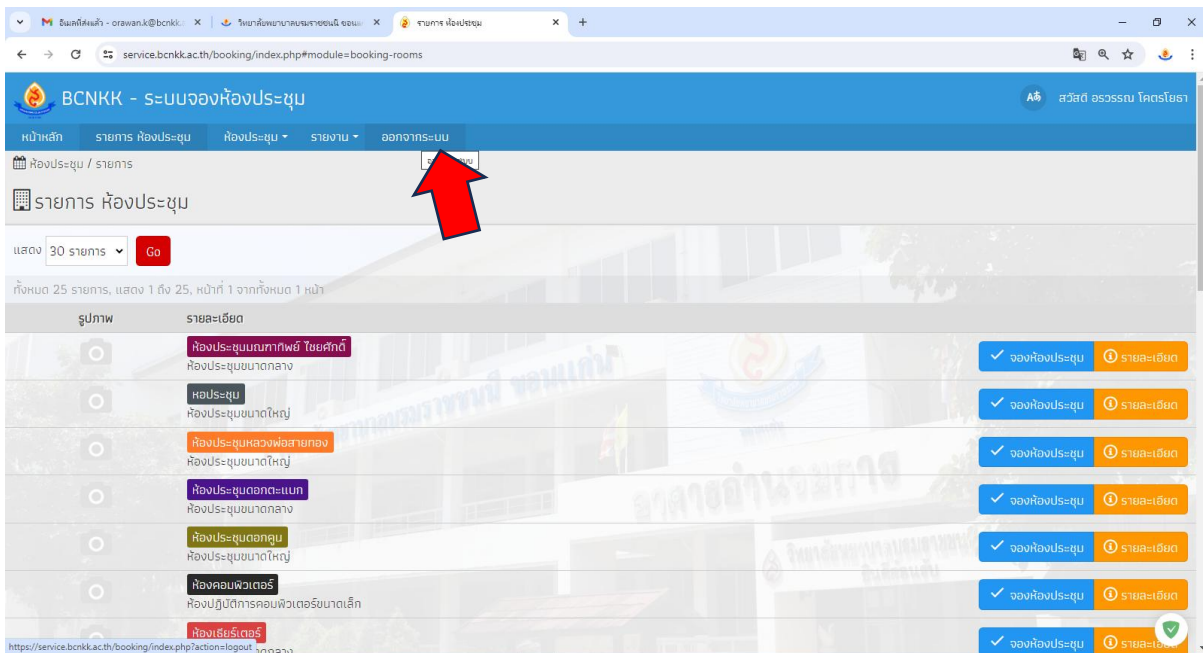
M อีเมลที่ส่งแล้ว - orawan.k@bcnkk. ×
วิทยาลัยพยาบาลบรมราชชนนี ขอนแ ×
รายการ ห้องประชุม ×
+

service.bcnkk.ac.th/booking/index.php#module=booking-rooms

BCNKK - ระบบจองห้องประชุม
สวัสดี อรวรรณ โคตรโยธา

หน้าหลัก | รายการ ห้องประชุม | ห้องประชุม ▾ | รายงาน ▾ | ออกจากระบบ

ห้องประชุม / รายการ

รายการ ห้องประชุม

แสดง 30 รายการ Go

ทั้งหมด 25 รายการ, แสดง 1 ถึง 25, หน้าที่ 1 จากทั้งหมด 1 หน้า

| รูปภาพ | รายละเอียด | | |
|---|---|---|---|
| | ห้องประชุมมณฑาทิพย์ ไชยศักดิ์ ห้องประชุมขนาดกลาง | ✓ จองห้องประชุม | รายละเอียด |
| | หอประชุม ห้องประชุมขนาดใหญ่ | ✓ จองห้องประชุม | รายละเอียด |
| | ห้องประชุมหลวงพ่อสายทอง ห้องประชุมขนาดใหญ่ | ✓ จองห้องประชุม | รายละเอียด |
| | ห้องประชุมดอกตะแบก ห้องประชุมขนาดกลาง | ✓ จองห้องประชุม | รายละเอียด |
| | ห้องประชุมดอกคูน ห้องประชุมขนาดใหญ่ | ✓ จองห้องประชุม | รายละเอียด |
| | ห้องคอมพิวเตอร์ ห้องปฏิบัติการคอมพิวเตอร์ขนาดเล็ก | ✓ จองห้องประชุม | รายละเอียด |
| | ห้องเธียร์เตอร์ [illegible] | ✓ จองห้องประชุม | รายละเอียด |

https://service.bcnkk.ac.th/booking/index.php?action=logout